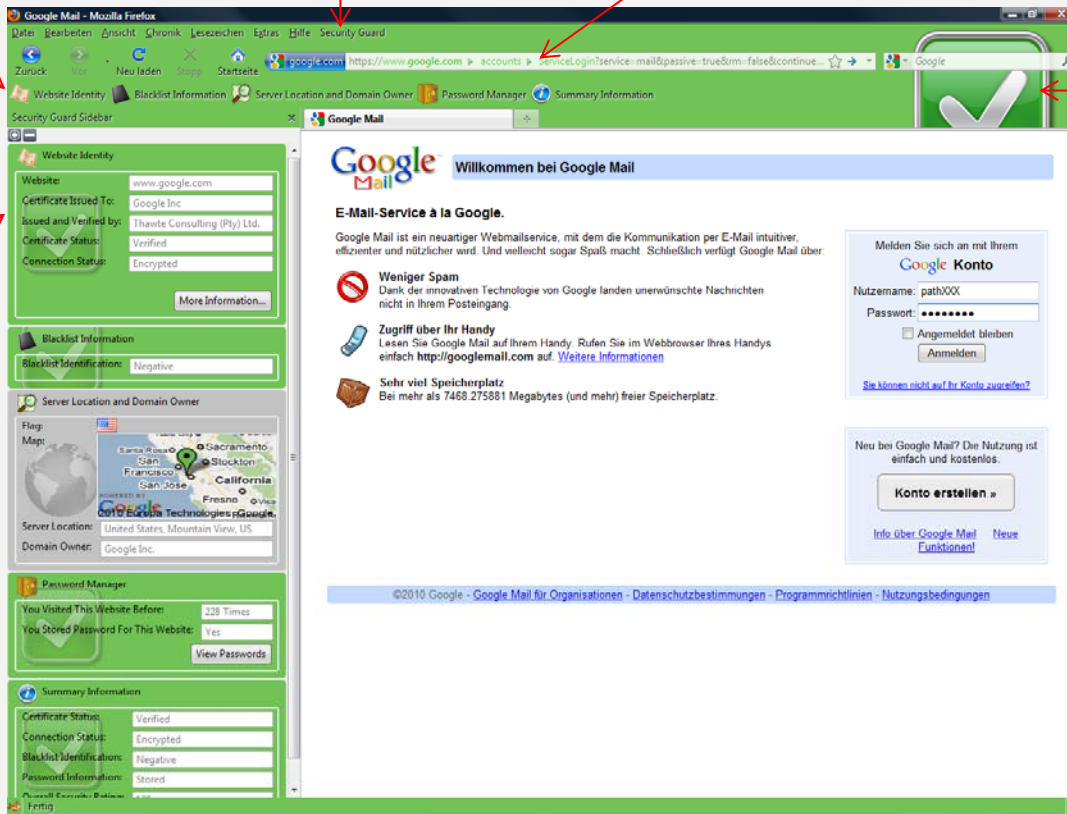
Google Mail - Mozilla Firefox

Datei Bearbeiten Ansicht Chronik Lesezeichen Extras Hilfe Security Guard

Zurück Vor Neu laden Stopp Startseite

google.com https://www.google.com ▸ accounts ▸ ServiceLogin?service=mail&passive=true&rm=false&continue...

Google

Website Identity Blacklist Information Server Location and Domain Owner Password Manager Summary Information

Security Guard Sidebar

Google Mail

Website Identity

Website: www.google.com
Certificate Issued To: Google Inc
Issued and Verified by: Thawte Consulting (Pty) Ltd.
Certificate Status: Verified
Connection Status: Encrypted

More Information...

Blacklist Information

Blacklist Identification: Negative

Server Location and Domain Owner

Flag:
Map:

Sacramento
Santa Rosa
San Francisco
Stockton
San Jose
California
Fresno
©2010 Europa Technologies - Google

Server Location: United States, Mountain View, US
Domain Owner: Google Inc.

Password Manager

You Visited This Website Before: 228 Times
You Stored Password For This Website: Yes

View Passwords

Summary Information

Certificate Status: Verified
Connection Status: Encrypted
Blacklist Identification: Negative
Password Information: Stored
Overall Security Rating: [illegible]

Google Mail

Willkommen bei Google Mail

E-Mail-Service à la Google.

Google Mail ist ein neuartiger Webmailservice, mit dem die Kommunikation per E-Mail intuitiver, effizienter und nützlicher wird. Und vielleicht sogar Spaß macht. Schließlich verfügt Google Mail über:

Weniger Spam
Dank der innovativen Technologie von Google landen unerwünschte Nachrichten nicht in Ihrem Posteingang.

Zugriff über Ihr Handy
Lesen Sie Google Mail auf Ihrem Handy. Rufen Sie im Webbrowser Ihres Handys einfach http://googlemail.com auf. Weitere Informationen

Sehr viel Speicherplatz
Bei mehr als 7468.275881 Megabytes (und mehr) freier Speicherplatz.

Melden Sie sich an mit Ihrem
Google Konto

Nutzername: pathXXX
Passwort: ••••••••
Angemeldet bleiben
Anmelden

Sie können nicht auf Ihr Konto zugreifen?

Neu bei Google Mail? Die Nutzung ist einfach und kostenlos.

Konto erstellen »

Info über Google Mail Neue Funktionen!

©2010 Google - Google Mail für Organisationen - Datenschutzbestimmungen - Programmrichtlinien - Nutzungsbedingungen

Fertig